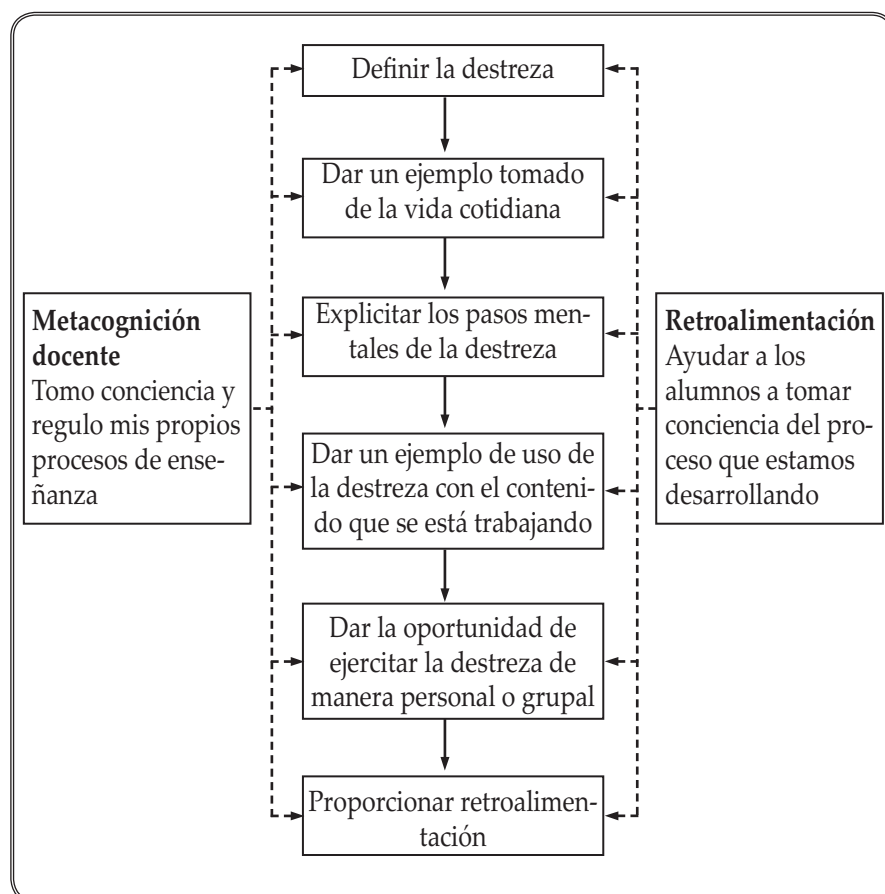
Metacognición docente
Tomo conciencia y regulo mis propios procesos de enseñanza

Definir la destreza

Dar un ejemplo tomado de la vida cotidiana

Explicitar los pasos mentales de la destreza

Dar un ejemplo de uso de la destreza con el contenido que se está trabajando

Dar la oportunidad de ejercitar la destreza de manera personal o grupal

Proporcionar retroalimentación

Retroalimentación
Ayudar a los alumnos a tomar conciencia del proceso que estamos desarrollando